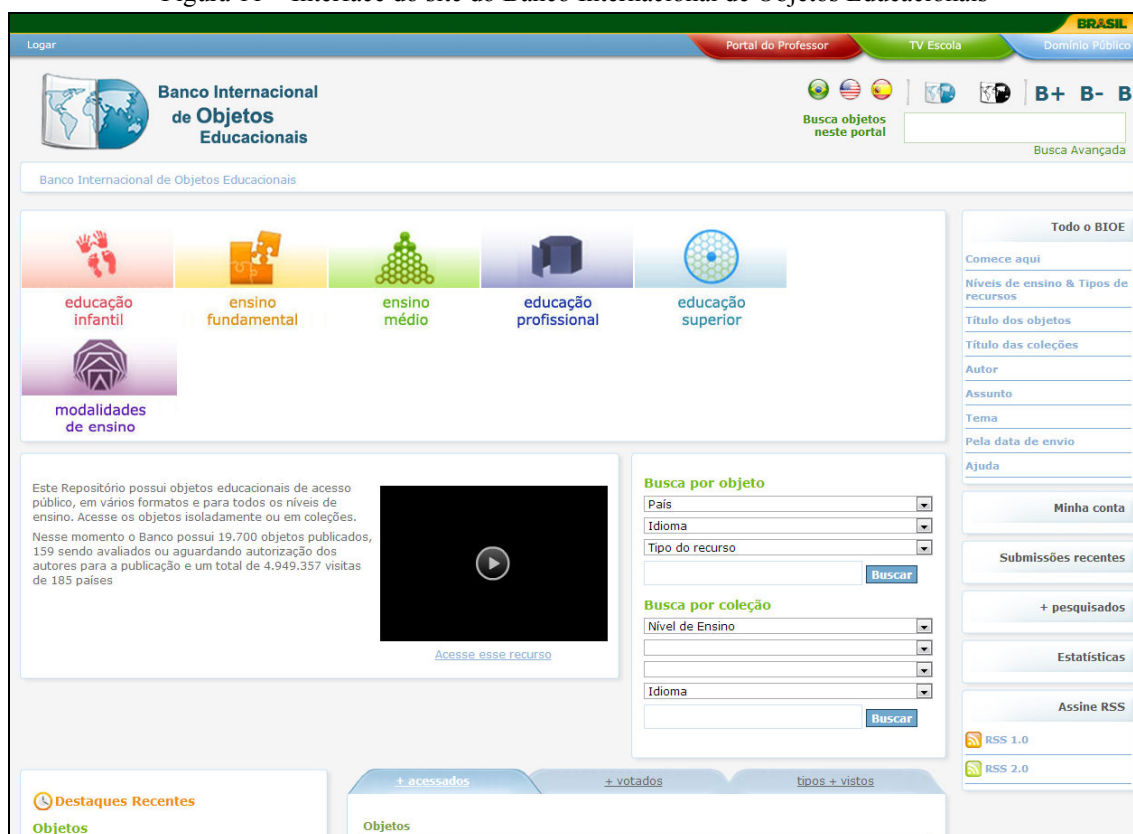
Figura 11 – Interface do site do Banco Internacional de Objetos Educacionais

BRASIL

Logar

Portal do Professor

TV Escola

Domínio Público

Banco Internacional de Objetos Educacionais

B+ B- B

Busca objetos neste portal

Busca Avançada

Banco Internacional de Objetos Educacionais

educação infantil

ensino fundamental

ensino médio

educação profissional

educação superior

modalidades de ensino

Todo o BIOE

Comece aqui

Níveis de ensino & Tipos de recursos

Título dos objetos

Título das coleções

Autor

Assunto

Tema

Pela data de envio

Ajuda

Minha conta

Submissões recentes

+ pesquisados

Estatísticas

Assine RSS

RSS 1.0

RSS 2.0

Este Repositório possui objetos educacionais de acesso público, em vários formatos e para todos os níveis de ensino. Acesse os objetos isoladamente ou em coleções.

Nesse momento o Banco possui 19.700 objetos publicados, 159 sendo avaliados ou aguardando autorização dos autores para a publicação e um total de 4.949.357 visitas de 185 países

Acesse esse recurso

Busca por objeto

País

Idioma

Tipo do recurso

Buscar

Busca por coleção

Nível de Ensino

Idioma

Buscar

Destaques Recentes

Objetos

+ acessados

+ votados

tipos + vistos

Objetos